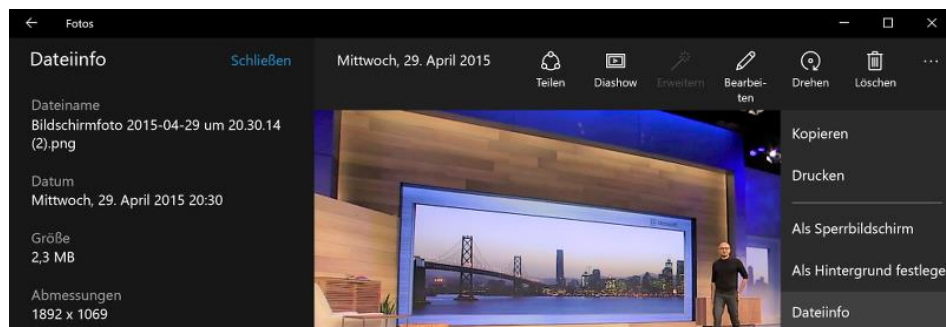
← Fotos

Dateiinfo Schließen

Dateiname
Bildschirmfoto 2015-04-29 um 20.30.14 (2).png

Datum
Mittwoch, 29. April 2015 20:30

Größe
2,3 MB

Abmessungen
1892 x 1069

Mittwoch, 29. April 2015

Teilen Diashow Erweitern Bearbeiten Drehen Löschen ···

Kopieren

Drucken

Als Sperrbildschirm

Als Hintergrund festlege

Dateiinfo